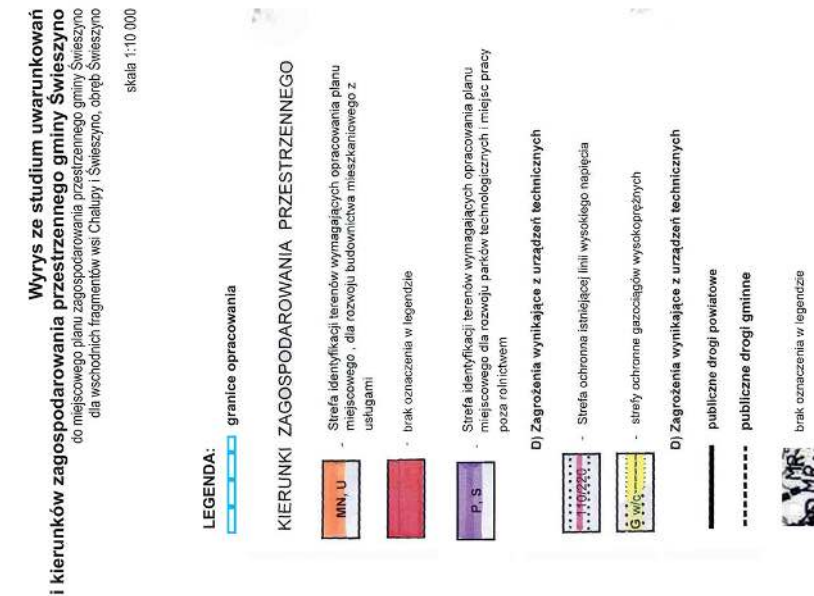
Wyrys ze studium uwarunkowań
i kierunków zagospodarowania przestrzennego gminy Świeszyno
do miejscowego planu zagospodarowania przestrzennego gminy Świeszyno
dla wschodnich fragmentów wsi Chałupy i Świeszyno, obręb Świeszyno

skala 1:10 000

LEGENDA:

granice opracowania

KIERUNKI ZAGOSPODAROWANIA PRZESTRZENNEGO

MN, U - Strefa identyfikacji terenów wymagających opracowania planu miejscowego , dla rozwoju budownictwa mieszkaniowego z usługami

- brak oznaczenia w legendzie

P, S - Strefa identyfikacji terenów wymagających opracowania planu miejscowego dla rozwoju parków technologicznych i miejsc pracy poza rolnictwem

D) Zagrożenia wynikające z urządzeń technicznych

110/220 - Strefa ochronna istniejącej linii wysokiego napięcia

G w/c - strefy ochronne gazociągów wysokoprężnych

D) Zagrożenia wynikające z urządzeń technicznych

publiczne drogi powiatowe

publiczne drogi gminne

MR - brak oznaczenia w legendzie